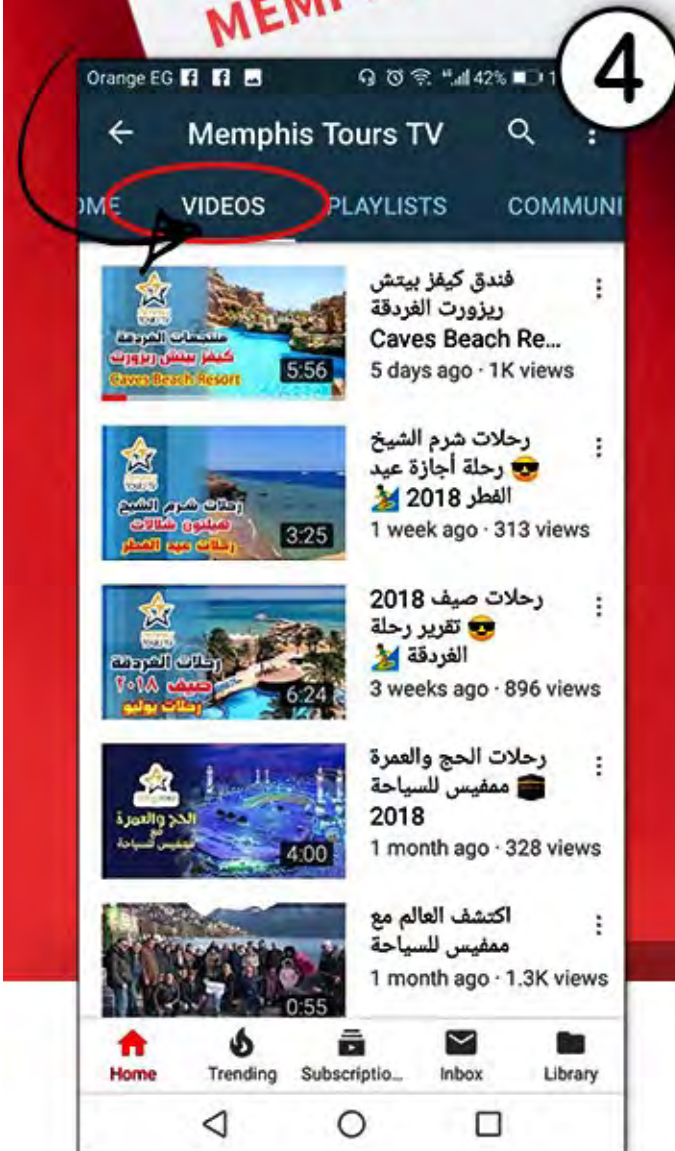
MEMPI

4

Orange EG 42% 1

Memphis Tours TV

OME VIDEOS PLAYLISTS COMMUNI

منتجعات الغردقة
كيفز بيتش ريزورت
Caves Beach Resort
5:56
فندق كيفز بيتش ريزورت الغردقة Caves Beach Re...
5 days ago · 1K views

رحلات شرم الشيخ
نبيلون شلالات
رحلات عيد الفطر
3:25
رحلات شرم الشيخ 😎 رحلة أجازة عيد الفطر 2018
1 week ago · 313 views

رحلات الغردقة
صيف ٢٠١٨
رحلات يوليو
6:24
رحلات صيف 2018 😎 تقرير رحلة الغردقة
3 weeks ago · 896 views

الحج والعمرة مع ممفيس للسياحة
4:00
رحلات الحج والعمرة ممفيس للسياحة 2018
1 month ago · 328 views

0:55
اكتشف العالم مع ممفيس للسياحة
1 month ago · 1.3K views

Home Trending Subscriptio... Inbox Library